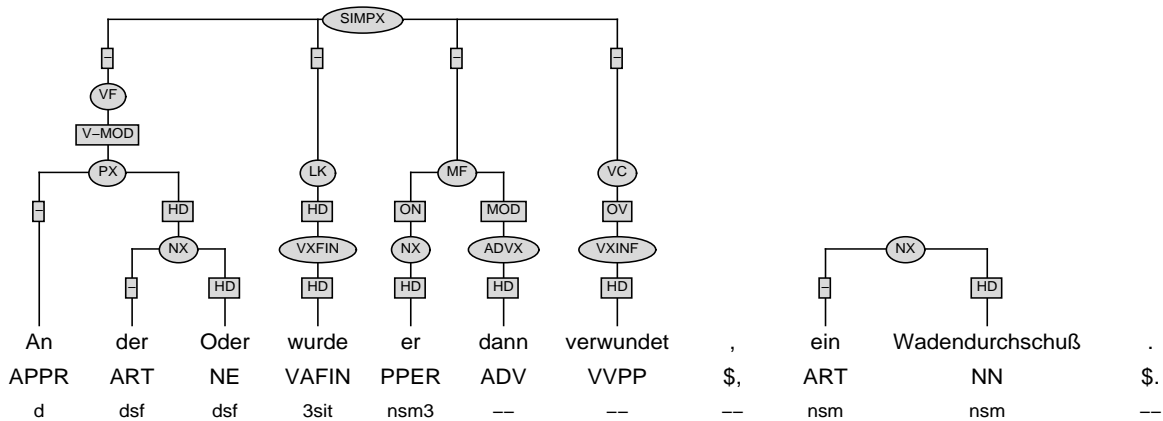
SIMPX

–
VF
V–MOD
PX
–
HD
NX
–
HD

–
LK
HD
VXFIN
HD

–
MF
ON
NX
HD
MOD
ADVX
HD

–
VC
OV
VXINF
HD

NX
–
HD

An der Oder wurde er dann verwundet , ein Wadendurchschuß .

APPR ART NE VAFIN PPER ADV VVPP $, ART NN $.

d dsf dsf 3sit nsm3 –– –– –– nsm nsm ––